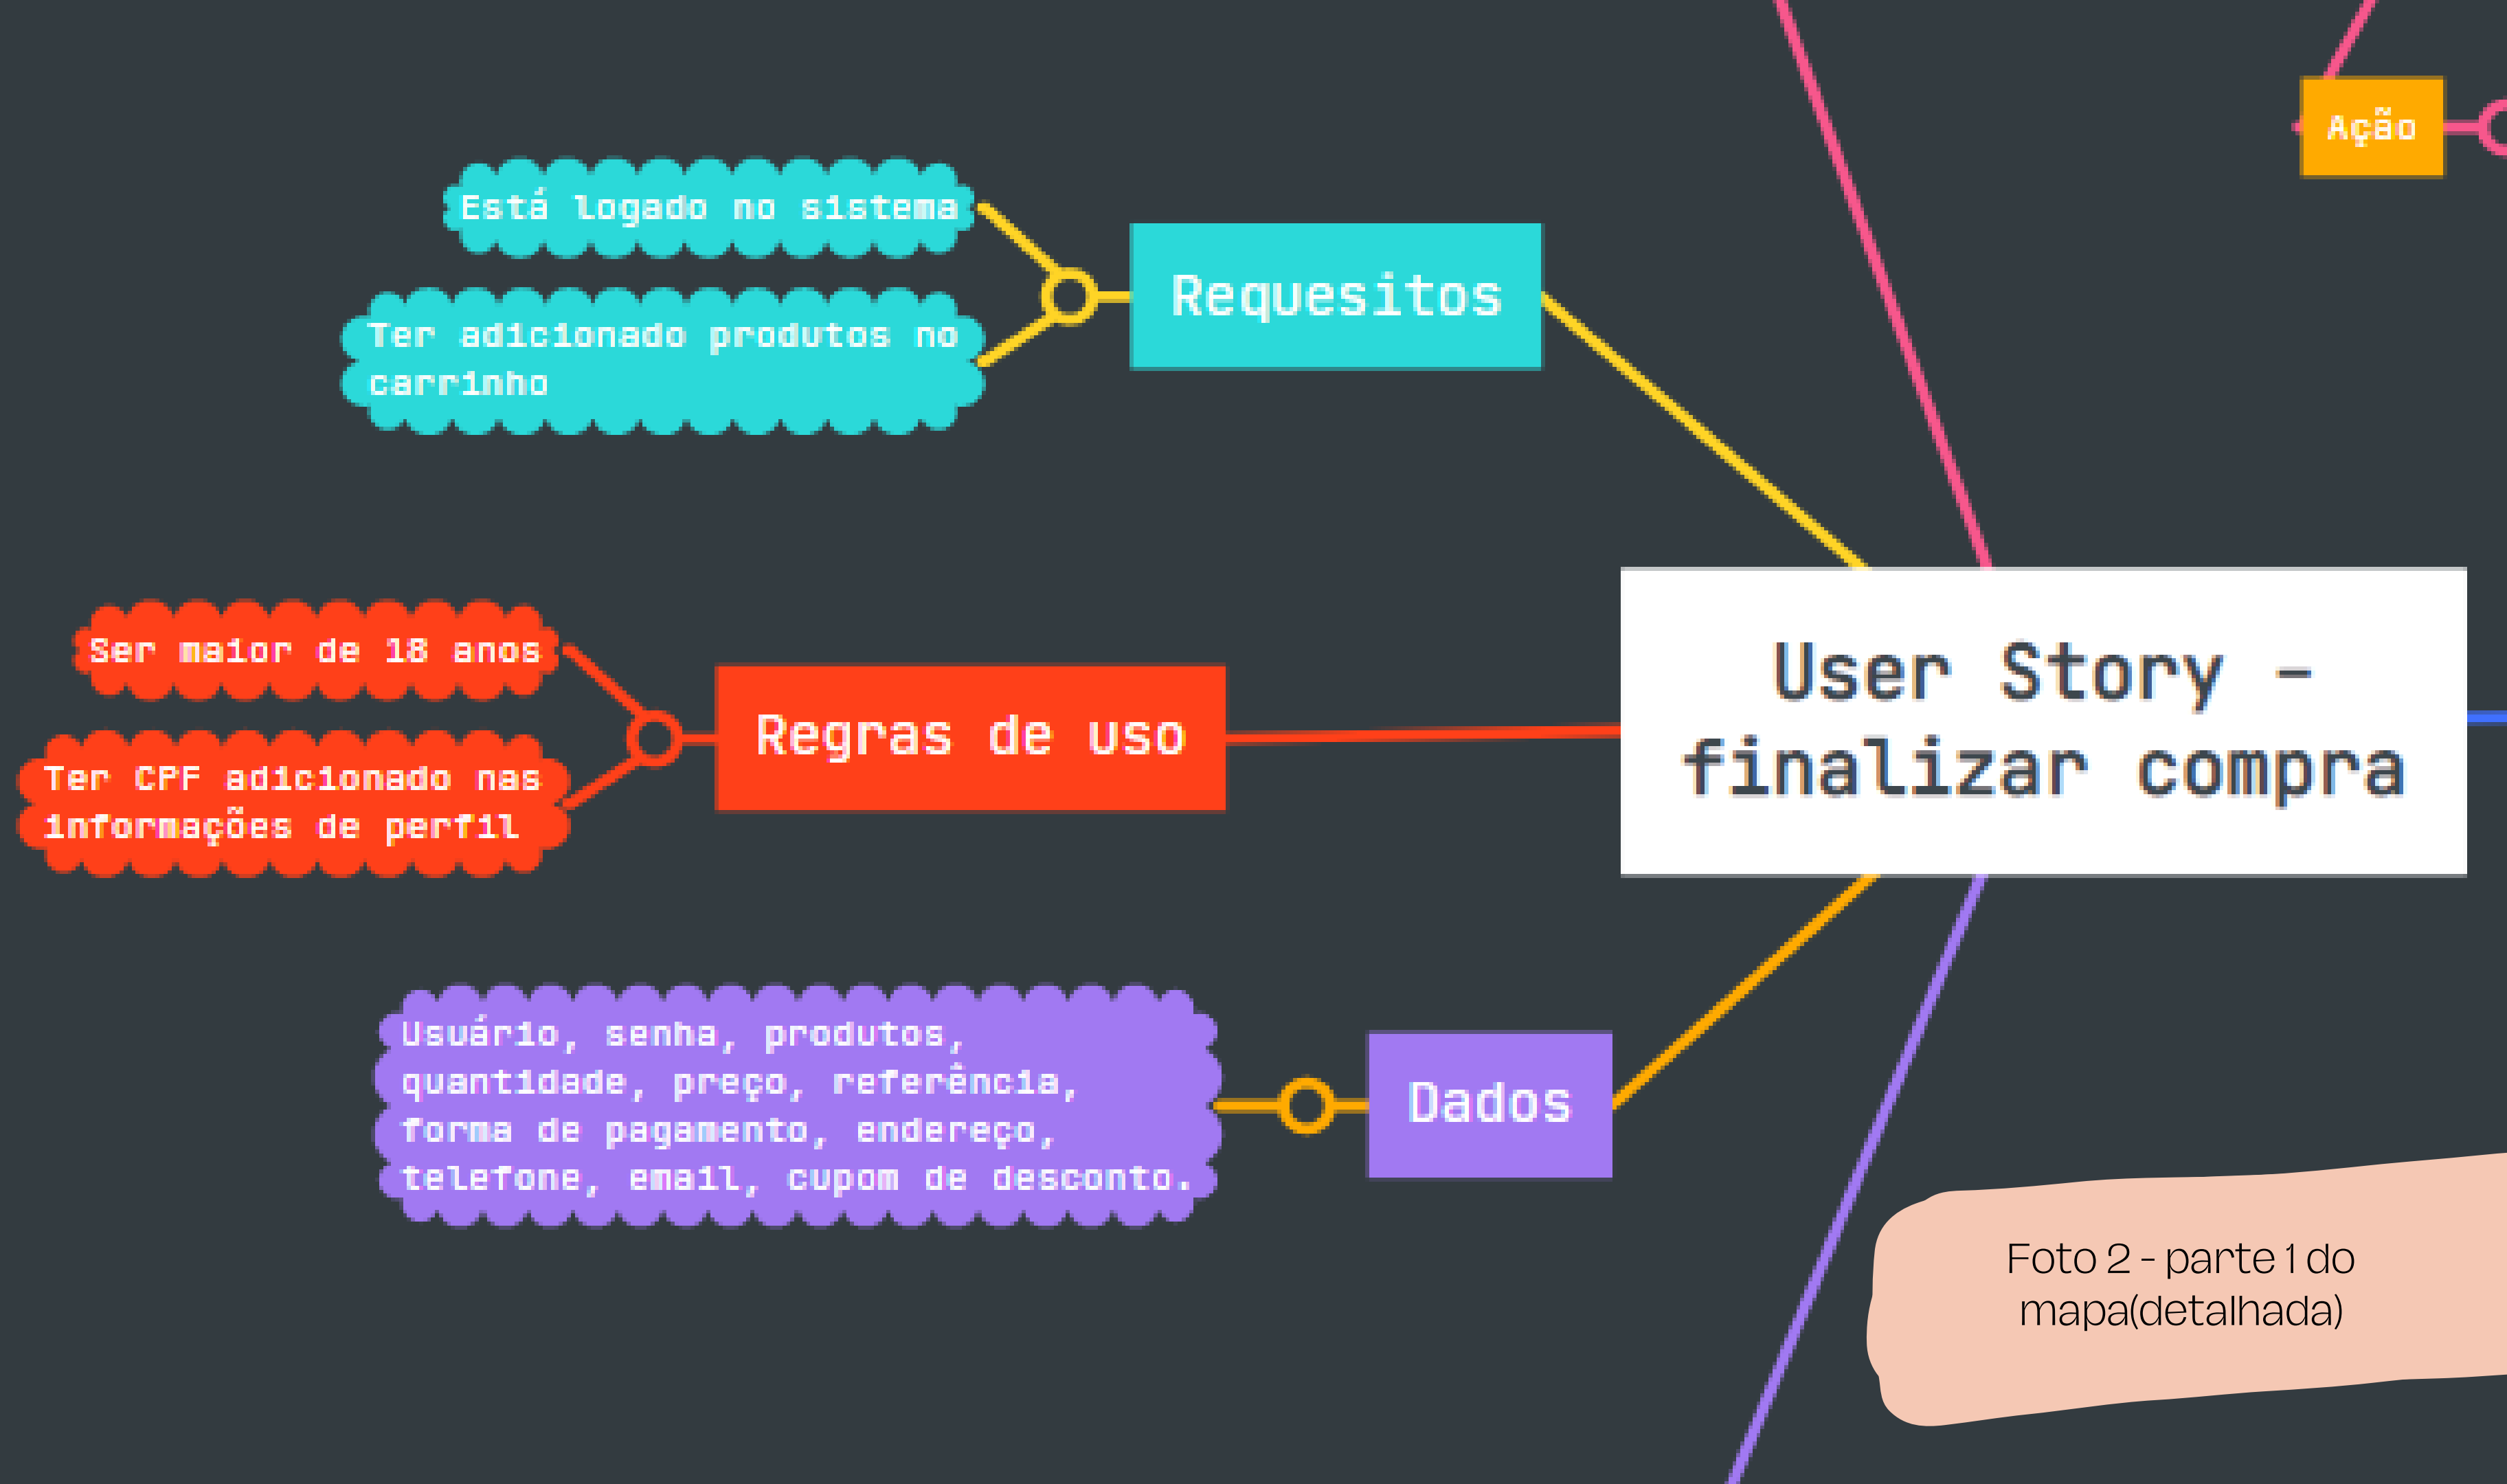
Ação

Está logado no sistema

Ter adicionado produtos no carrinho

Requesitos

Ser maior de 18 anos

Ter CPF adicionado nas informações de perfil

Regras de uso

User Story - finalizar compra

Usuário, senha, produtos, quantidade, preço, referência, forma de pagamento, endereço, telefone, email, cupom de desconto.

Dados

Foto 2 - parte 1 do mapa(detalhada)